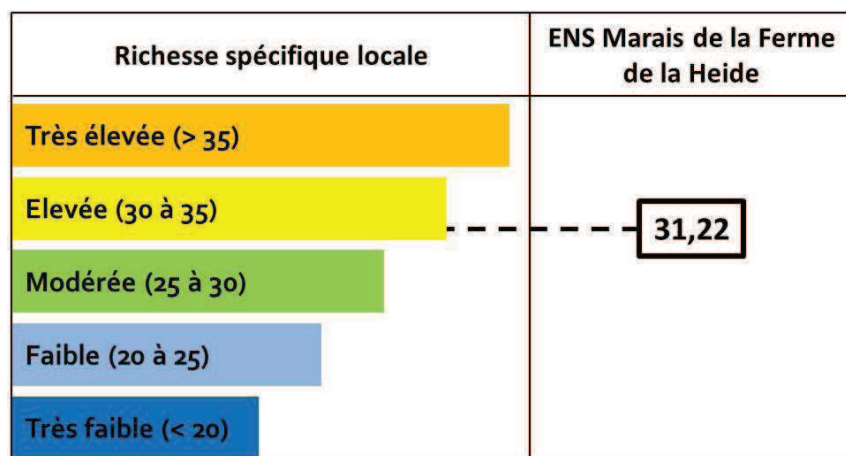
| Richesse spécifique locale | ENS Marais de la Ferme de la Heide |
|---|---|
| Très élevée (> 35) | |
| Elevée (30 à 35) | 31,22 |
| Modérée (25 à 30) | |
| Faible (20 à 25) | |
| Très faible (< 20) | |